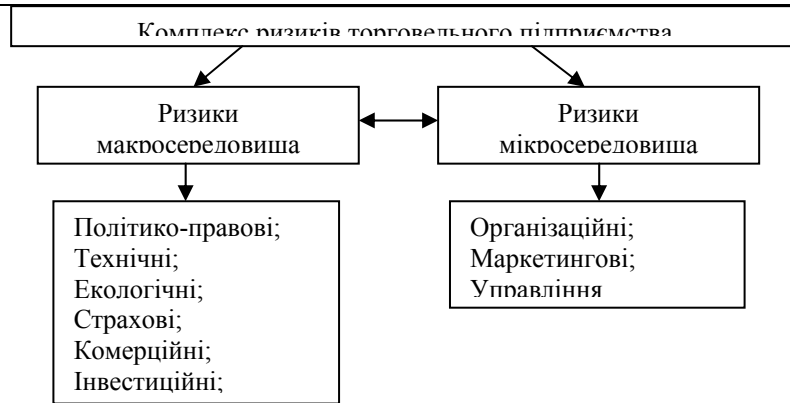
Комплекс ризиків торговельного підприємства

Ризики макросередовища

Ризики мікросередовища

Політико-правові;
Технічні;
Екологічні;
Страхові;
Комерційні;
Інвестиційні;

Організаційні;
Маркетингові;
Управління